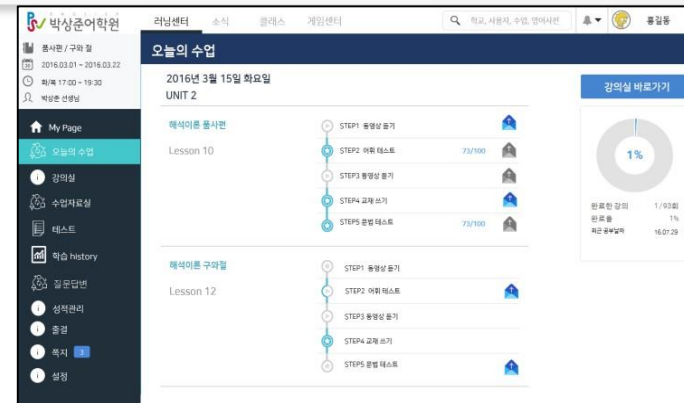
박상준어학원

러닝센터 소식 클래스 게임센터

학교, 서점지, 수업, 영어사전

홍길동

품사편 / 구와 절
2016.03.01 ~ 2016.03.22
화/목 17:00 ~ 19:30
박상준 선생님

My Page
오늘의 수업
강의실
수업자료실
테스트
학습 history
질문답변
성적관리
출결
쪽지 3
설정

오늘의 수업

2016년 3월 15일 화요일
UNIT 2

해석이론 품사편
Lesson 10

STEP1 동영상 듣기
STEP2 어휘 테스트 73/100
STEP3 동영상 듣기
STEP4 교재 쓰기
STEP5 문법 테스트 73/100

해석이론 구와절
Lesson 12

STEP1 동영상 듣기
STEP2 어휘 테스트
STEP3 동영상 듣기
STEP4 교재 쓰기
STEP5 문법 테스트

강의실 바로가기

1%

완료한 강의 1/93회
완료율 1%
최근 공부날짜 16:07:29